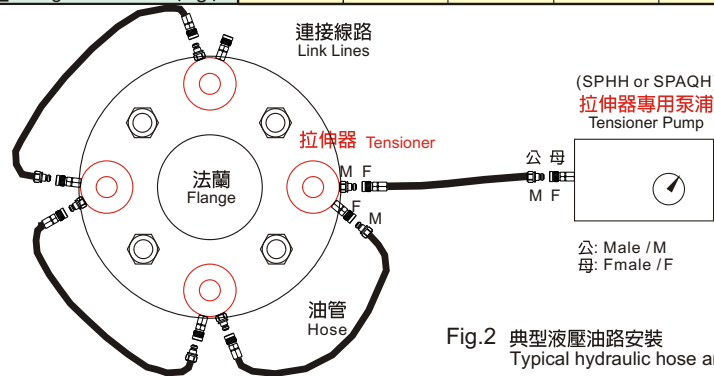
連接線路
Link Lines

(SPHH or SPAQH
拉伸器專用泵浦
Tensioner Pump

拉伸器 Tensioner

法蘭
Flange

M F

F M

公 母
M F

公: Male / M
母: Fmale / F

油管
Hose

Fig.2 典型液壓油路安裝
Typical hydraulic hose a